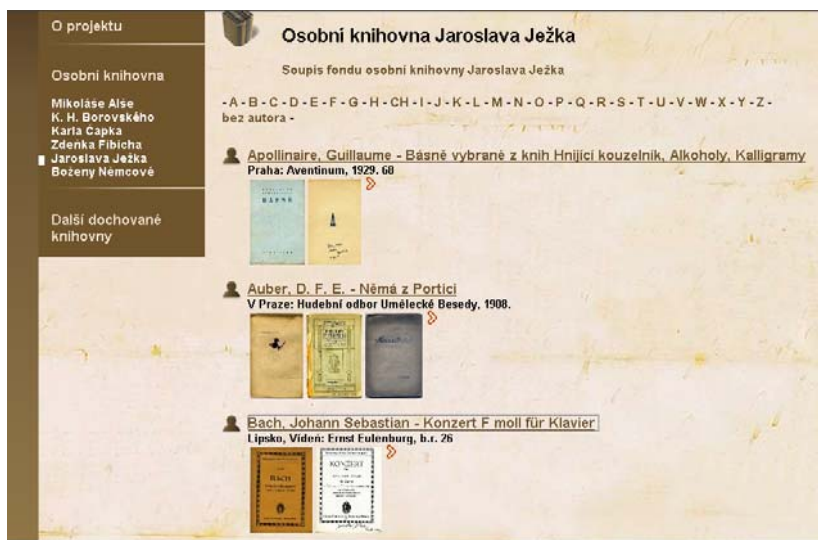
O projektu

Osobní knihovna

Mikoláše Alše
K. H. Borovského
Karla Čapka
Zdenka Fibicha
Jaroslava Ježka
Boženy Němcové

Další dochované knihovny

Osobní knihovna Jaroslava Ježka

Soupis fondu osobní knihovny Jaroslava Ježka

- A - B - C - D - E - F - G - H - CH - I - J - K - L - M - N - O - P - Q - R - S - T - U - V - W - X - Y - Z - bez autora -

Apollinaire, Guillaume - Básně vybrané z knih Hnijící kouzelník, Alkoholy, Kalligramy
Praha: Aventinum, 1929. 60

BÁSNĚ

Auber, D. F. E. - Němá z Portici
V Praze: Hudební odbor Umělecké Besedy, 1908.

Bach, Johann Sebastian - Konzert F moll für Klavier
Lipsko, Vídeň: Ernst Eulenburg, b.r. 26

BACH

KONZERT